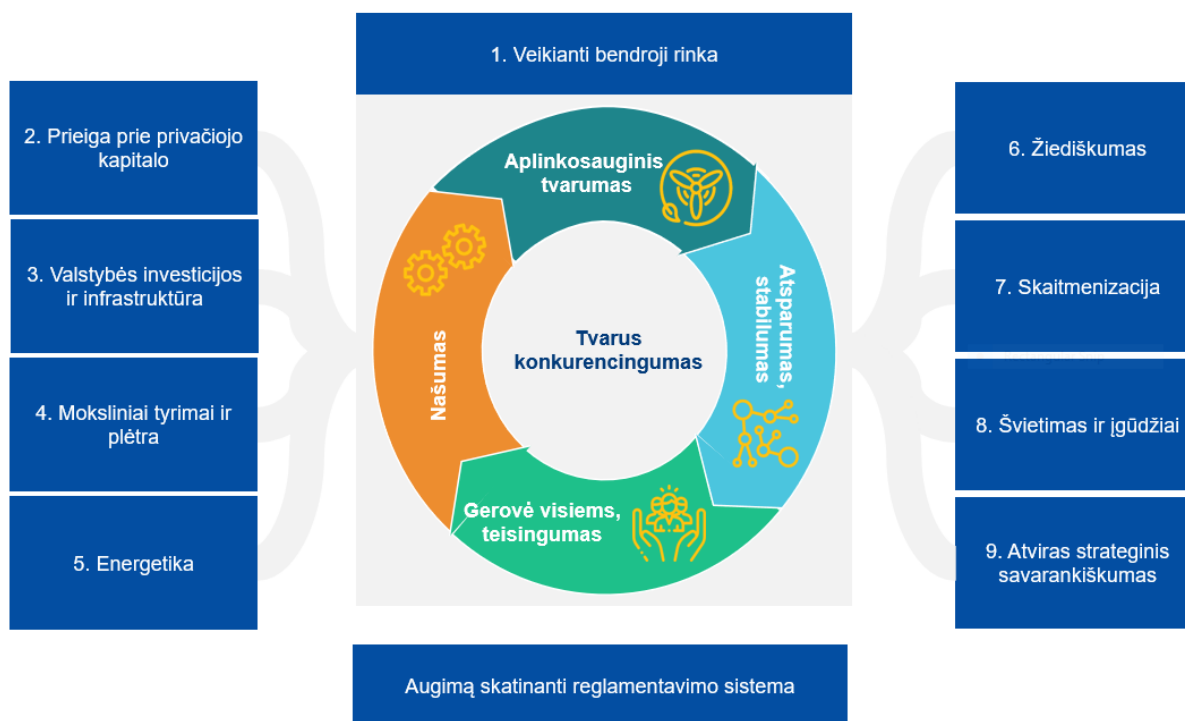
1. Veikianti bendroji rinka

2. Prieiga prie privačiojo kapitalo

3. Valstybės investicijos ir infrastruktūra

4. Moksliniai tyrimai ir plėtra

5. Energetika

Aplinkosauginis tvarumas

Atsparumas, stabilumas

Tvarus konkurencingumas

Našumas

Gerovė visiems, teisingumas

6. Žiediškumas

7. Skaitmenizacija

8. Švietimas ir įgūdžiai

9. Atviras strateginis savarankiškumas

Augimą skatinanti reglamentavimo sistema